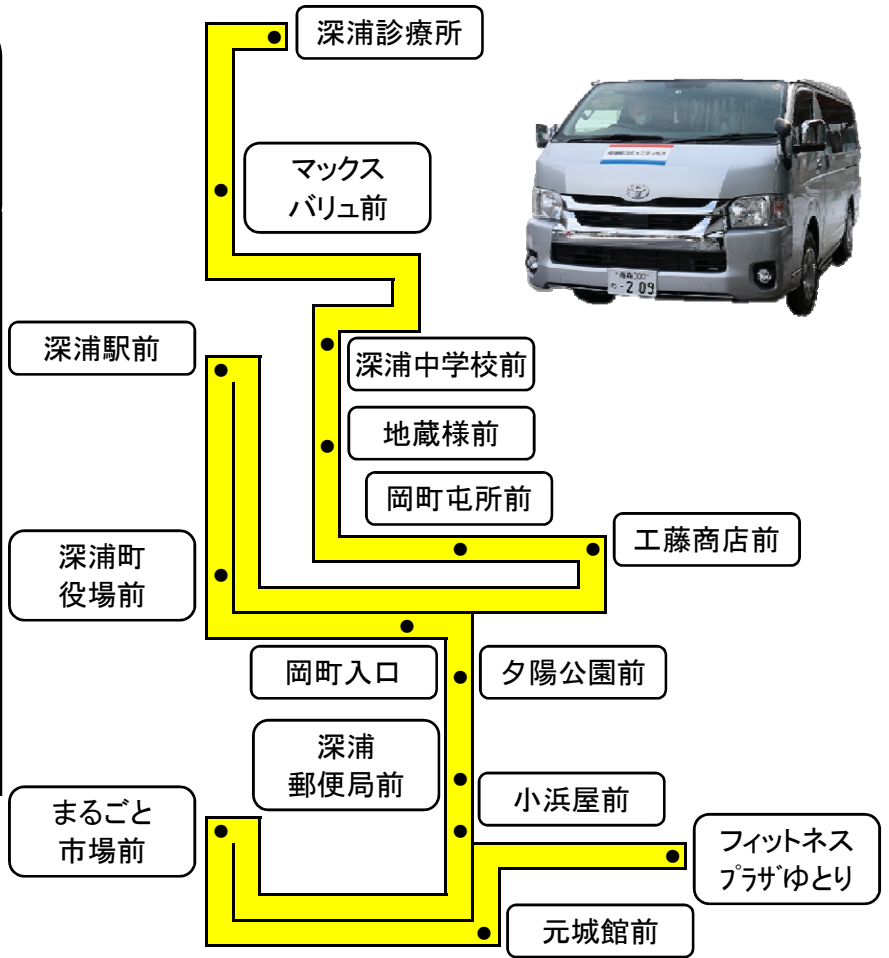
深浦診療所

マックス
バリュ前

深浦駅前

深浦中学校前

地蔵様前

岡町屯所前

工藤商店前

深浦町
役場前

岡町入口

夕陽公園前

深浦
郵便局前

小浜屋前

まるごと
市場前

フィットネス
プラザゆとり

元城館前

青森300
と-209